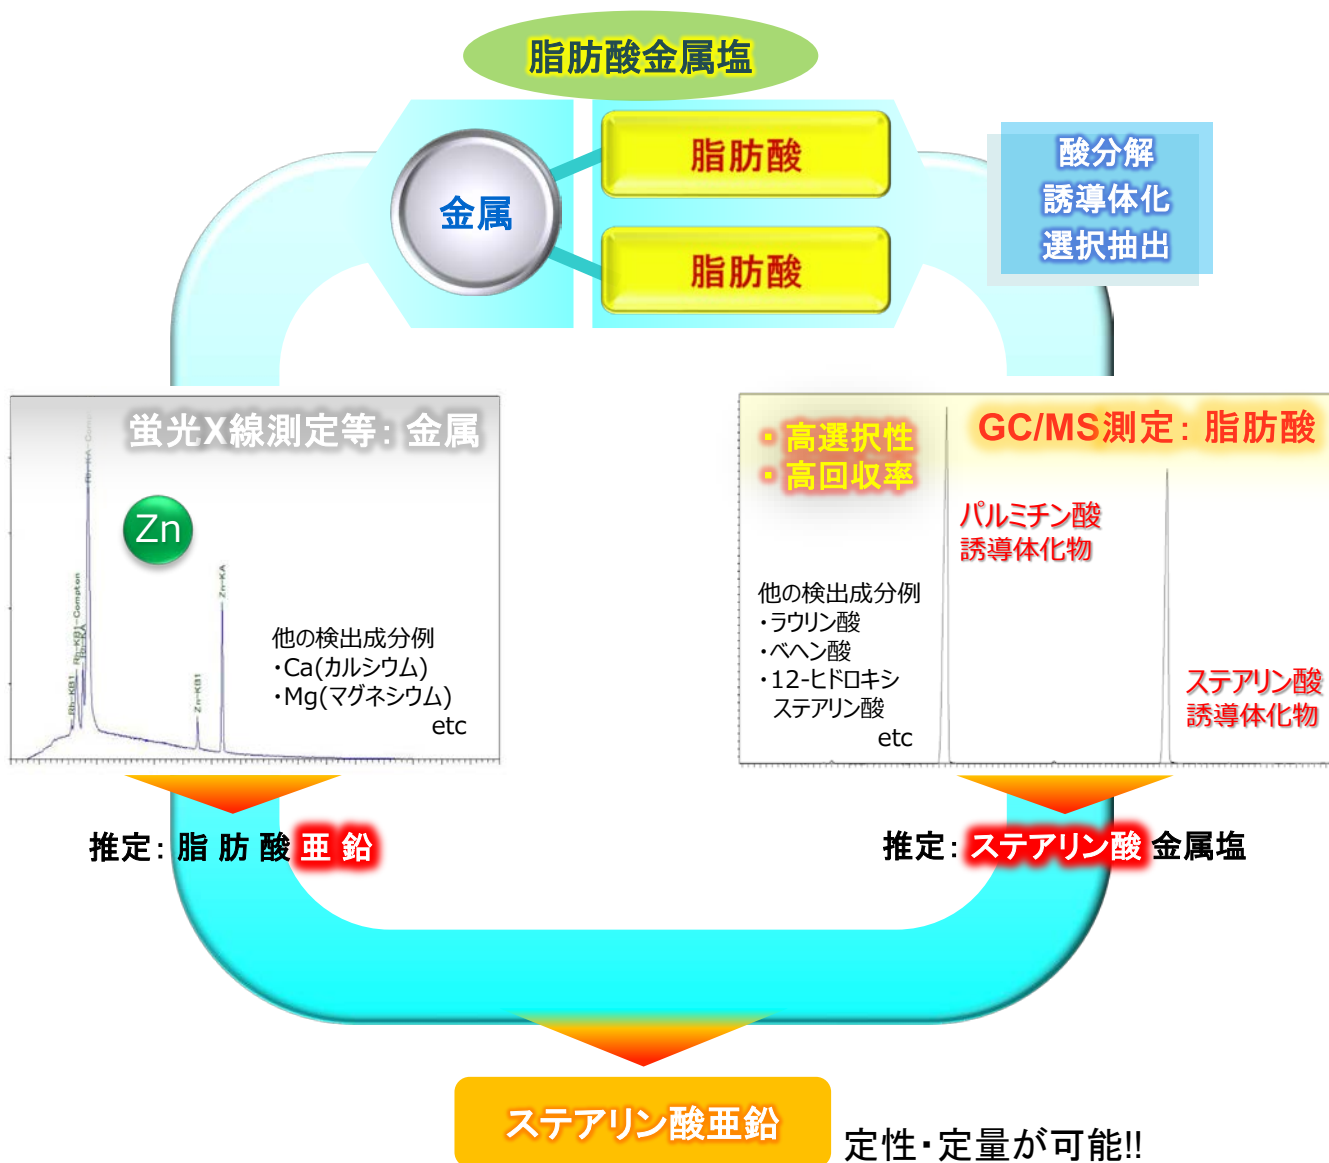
脂肪酸金属塩

金属

脂肪酸

脂肪酸

酸分解
誘導体化
選択抽出

蛍光X線測定等：金属

Zn

Rh-KB1
Rh-KB1-Compton
Rh-KA
Rh-KA-Compton
Zn-KB1
Zn-KA

他の検出成分例
・Ca(カルシウム)
・Mg(マグネシウム)
etc

・高選択性
・高回収率

GC/MS測定：脂肪酸

パルミチン酸
誘導体化物

他の検出成分例
・ラウリン酸
・ベヘン酸
・12-ヒドロキシ
ステアリン酸
etc

ステアリン酸
誘導体化物

推定：脂 肪 酸 亜 鉛

推定：ステアリン酸 金属塩

ステアリン酸亜鉛

定性・定量が可能!!